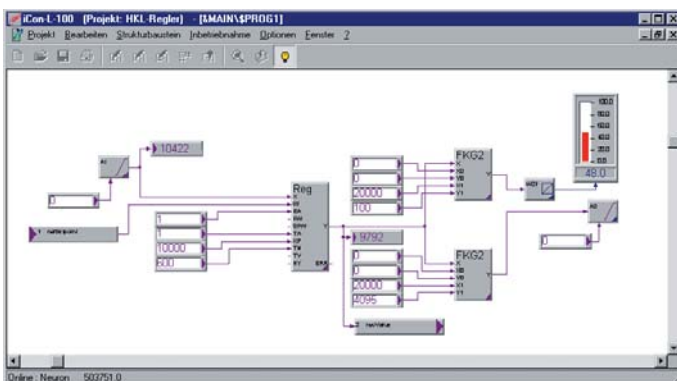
iCon-L-100 [Projekt: HKL-Regler] - [$MAIN\$PROG1]

Projekt Bearbeiten Strukturbaustein Inbetriebnahme Optionen Fenster ?

10422

Reg

1
1
10000
500

9792

FKG2

0
0
20000
100

FKG2

0
0
20000
4095

100.0
80.0
60.0
40.0
20.0
0.0

48.0

0

Online : Neuron 503751.0